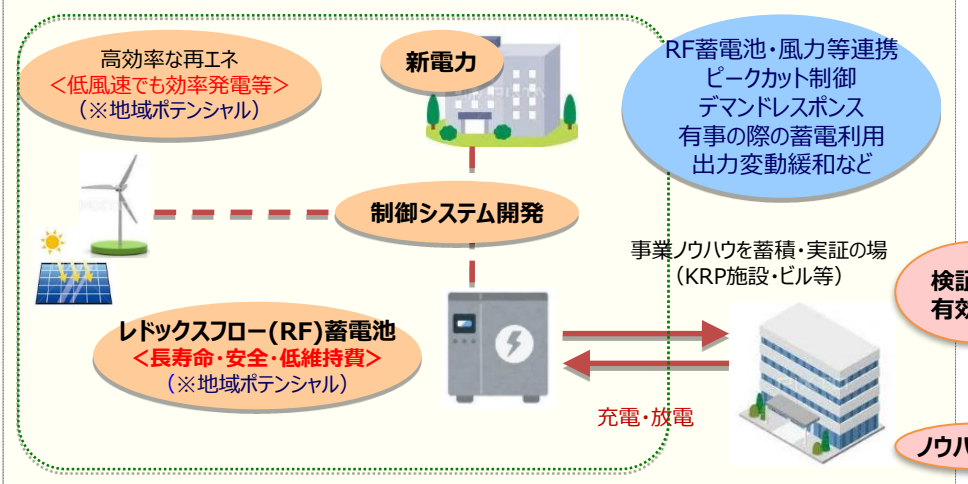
高効率な再エネ
＜低風速でも効率発電等＞
（※地域ポテンシャル）

新電力

RF蓄電池・風力等連携
ピークカット制御
デマンドレスポンス
有事の際の蓄電利用
出力変動緩和など

制御システム開発

事業ノウハウを蓄積・実証の場
（KRP施設・ビル等）

検証
有効

レドックスフロー（RF）蓄電池
＜長寿命・安全・低維持費＞
（※地域ポテンシャル）

充電・放電

ノウハ